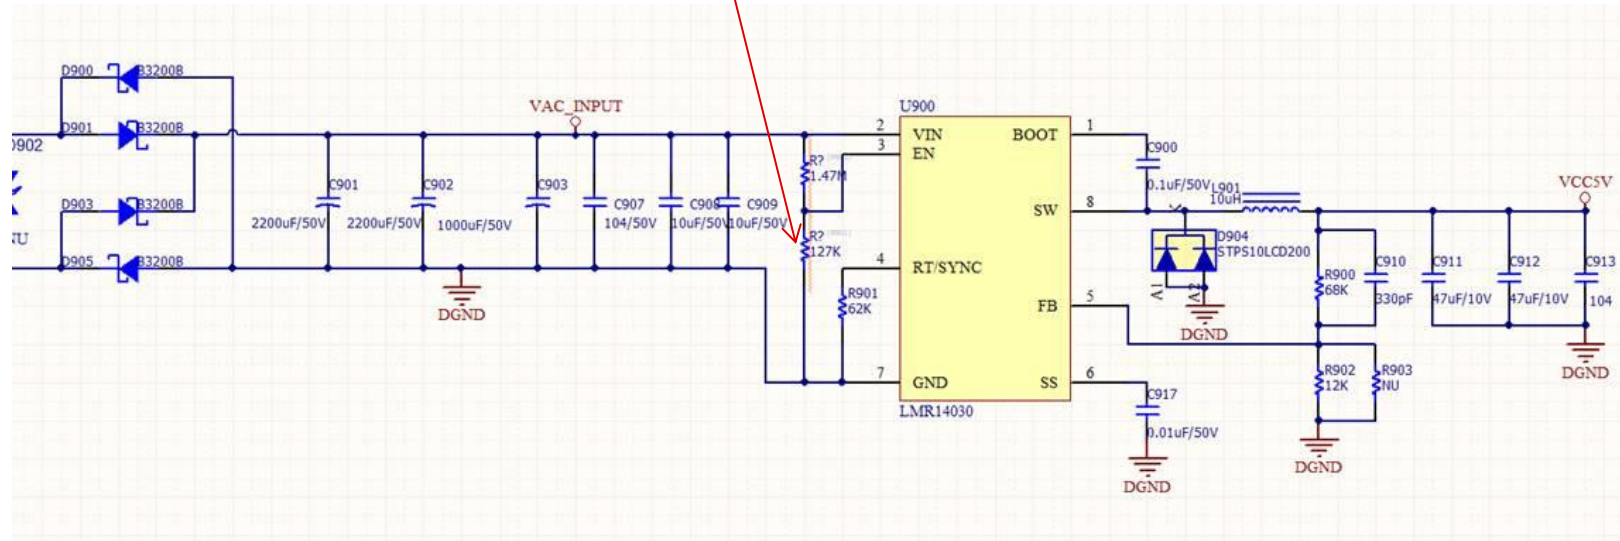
D900 B3200B
D902
D901 B3200B
D903 B3200B
NU
D905 B3200B
VAC_INPUT
C901
2200uF/50V
C902
2200uF/50V
C903
1000uF/50V
C907
104/50V
C908
10uF/50V
C909
10uF/50V
DGND
R?
1.47M
R?
127K
R901
62K
U900
2
3
4
7
VIN
EN
RT/SYNC
GND
BOOT
SW
FB
SS
1
8
5
6
LMR14030
C900
0.1uF/50V
L901
10uH
D904
STPS10LCD200
A1
A2
DGND
C917
0.01uF/50V
DGND
R900
68K
C910
330pF
R902
12K
R903
NU
DGND
C911
47uF/10V
C912
47uF/10V
VCC5V
C913
104
DGND